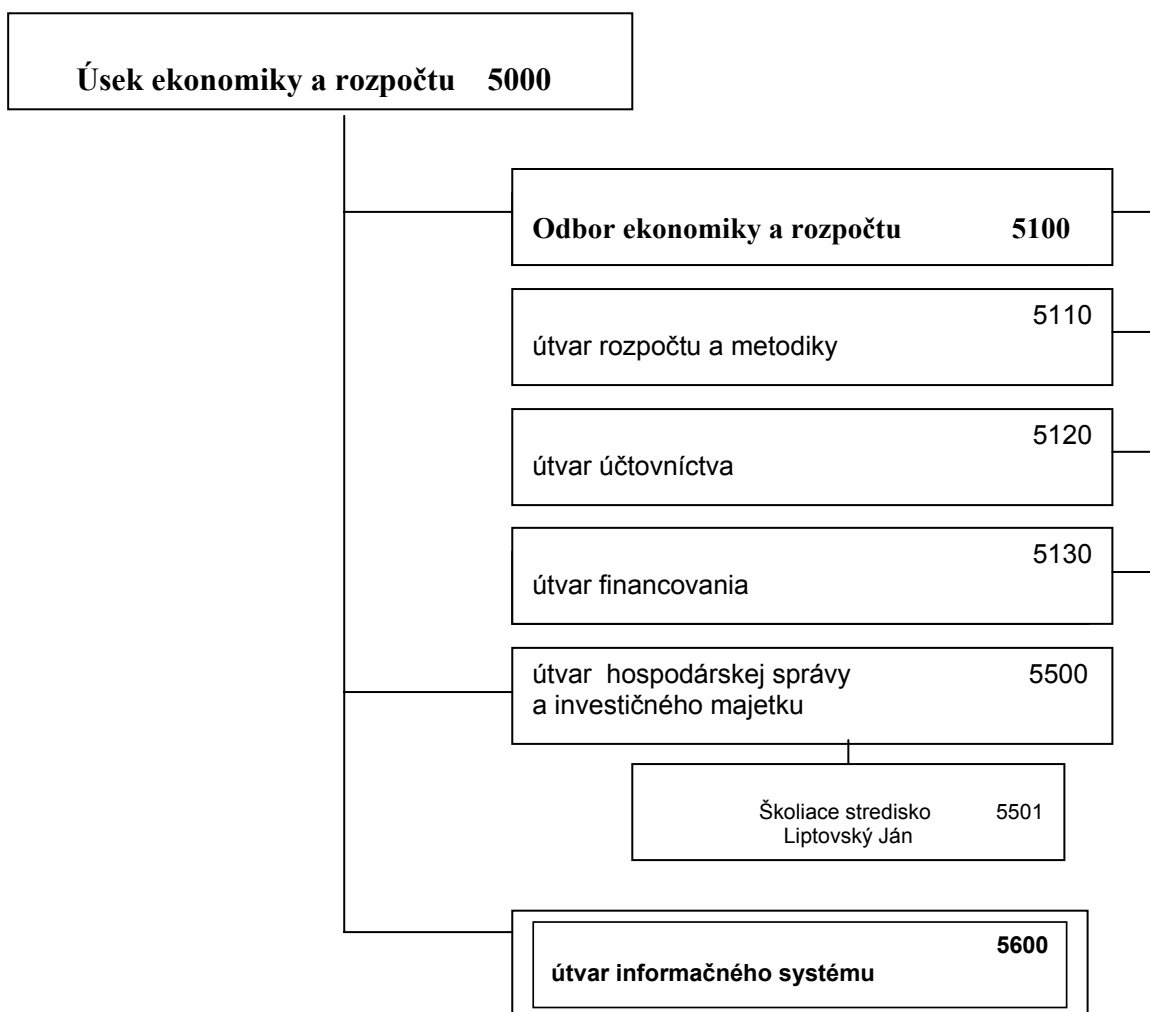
Úsek ekonomiky a rozpočtu 5000

Odbor ekonomiky a rozpočtu 5100

5110
útvar rozpočtu a metodiky

5120
útvar účtovníctva

5130
útvar financovania

útvar hospodárskej správy 5500
a investičného majetku

Školiace stredisko 5501
Liptovský Ján

5600
útvar informačného systému